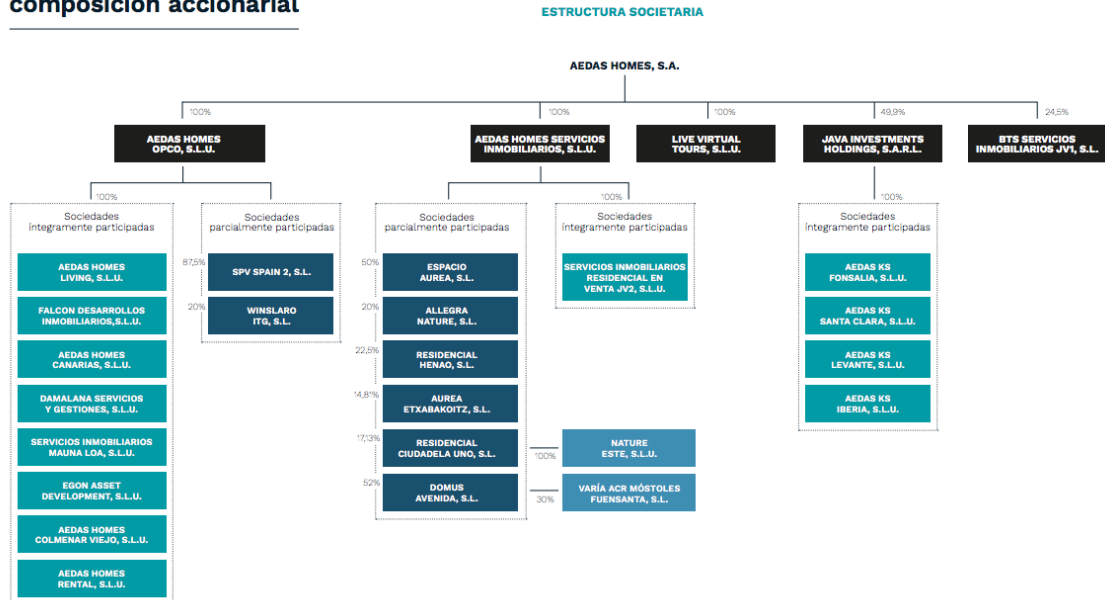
composición accionarial

ESTRUCTURA SOCIETARIA

AEDAS HOMES, S.A.

100%
AEDAS HOMES OPCO, S.L.U.

100%
AEDAS HOMES SERVICIOS INMOBILIARIOS, S.L.U.

100%
LIVE VIRTUAL TOURS, S.L.U.

49,9%
JAVA INVESTMENTS HOLDINGS, S.A.R.L.

24,5%
BTS SERVICIOS INMOBILIARIOS JV1, S.L.

100%

Sociedades íntegramente participadas

AEDAS HOMES LIVING, S.L.U.

FALCON DESARROLLOS INMOBILIARIOS,S.L.U.

AEDAS HOMES CANARIAS, S.L.U.

DAMALANA SERVICIOS Y GESTIONES, S.L.U.

SERVICIOS INMOBILIARIOS MAUNA LOA, S.L.U.

EGON ASSET DEVELOPMENT, S.L.U.

AEDAS HOMES COLMENAR VIEJO, S.L.U.

AEDAS HOMES RENTAL, S.L.U.

Sociedades parcialmente participadas

87,5% SPV SPAIN 2, S.L.

20% WINSLARO ITG, S.L.

Sociedades parcialmente participadas

50% ESPACIO AUREA, S.L.

20% ALLEGRA NATURE, S.L.

22,5% RESIDENCIAL HENAO, S.L.

14,8% AUREA ETXABAKOITZ, S.L.

17,13% RESIDENCIAL CIUDADELA UNO, S.L.

52% DOMUS AVENIDA, S.L.

100% NATURE ESTE, S.L.U.

30% VARÍA ACR MÓSTOLES FUENSANTA, S.L.

100%

Sociedades íntegramente participadas

SERVICIOS INMOBILIARIOS RESIDENCIAL EN VENTA JV2, S.L.U.

100%

Sociedades íntegramente participadas

AEDAS KS FONSALIA, S.L.U.

AEDAS KS SANTA CLARA, S.L.U.

AEDAS KS LEVANTE, S.L.U.

AEDAS KS IBERIA, S.L.U.